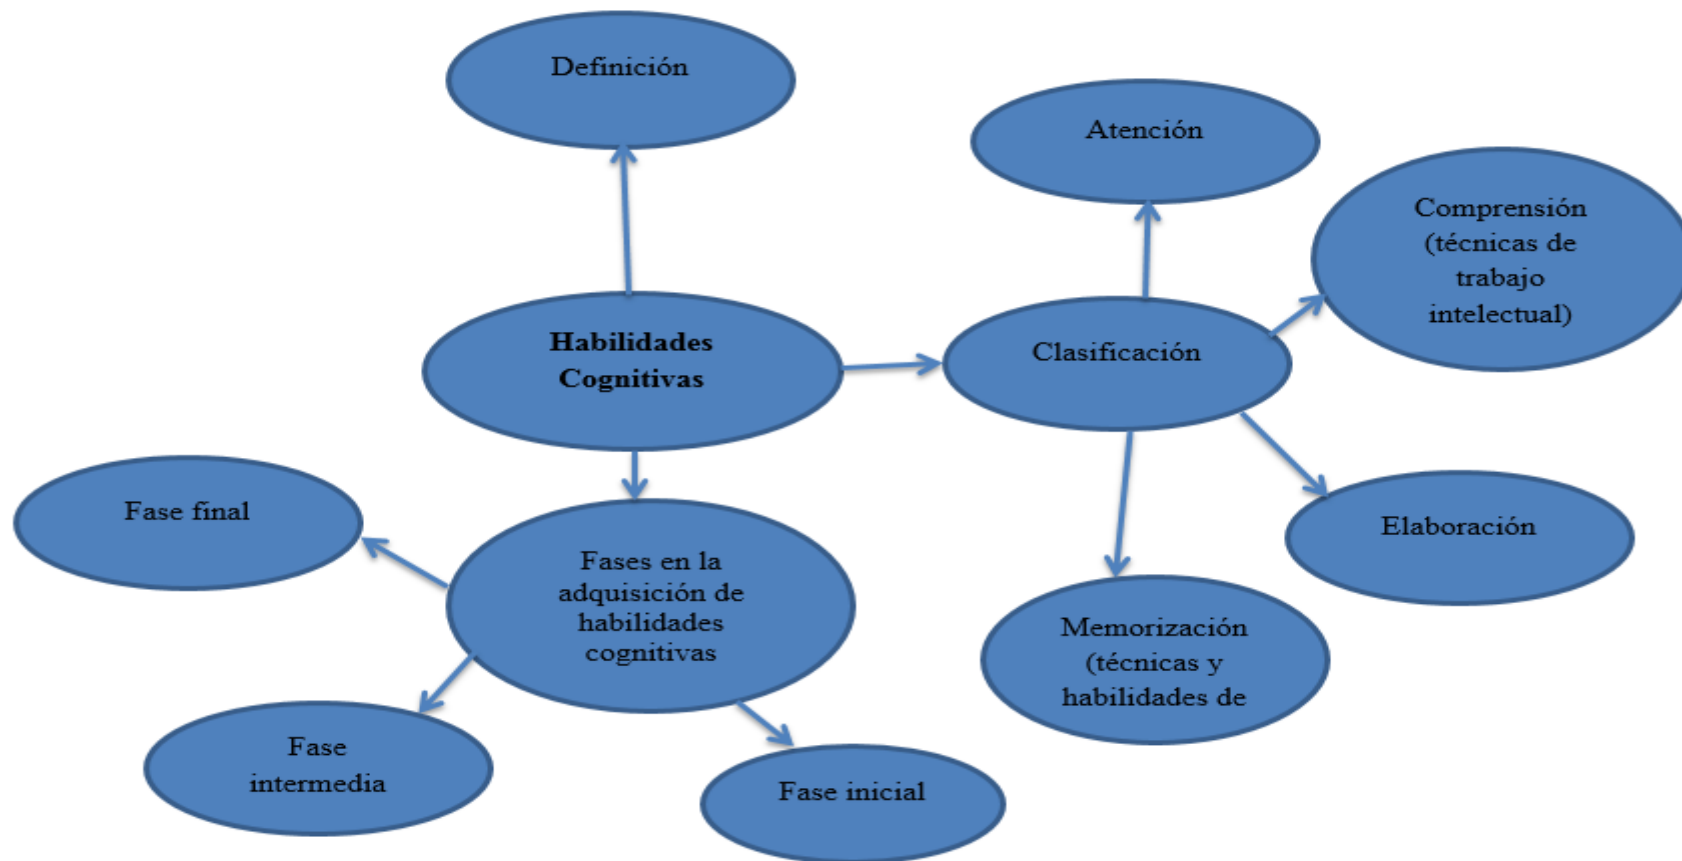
Definición

Atención

Comprensión (técnicas de trabajo intelectual)

Habilidades Cognitivas

Clasificación

Fase final

Fases en la adquisición de habilidades cognitivas

Elaboración

Memorización (técnicas y habilidades de

Fase intermedia

Fase inicial